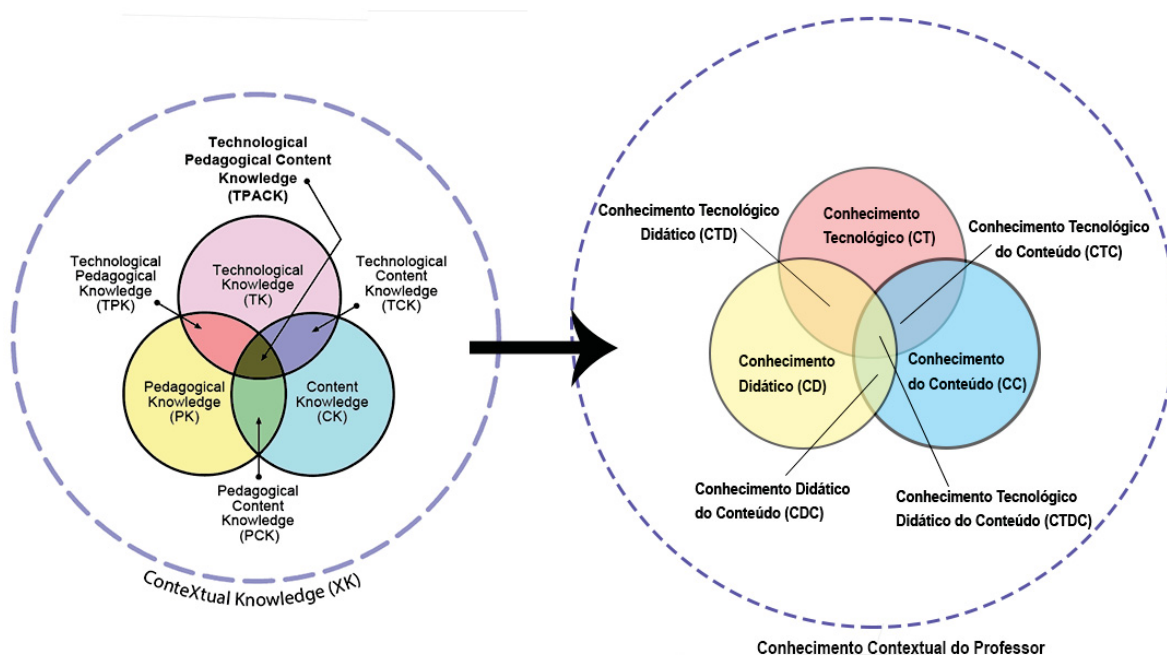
Technological Pedagogical Content Knowledge (TPACK)

Technological Pedagogical Knowledge (TPK)

Technological Knowledge (TK)

Technological Content Knowledge (TCK)

Pedagogical Knowledge (PK)

Content Knowledge (CK)

Pedagogical Content Knowledge (PCK)

ConteXtual Knowledge (XK)

Conhecimento Tecnológico Didático (CTD)

Conhecimento Tecnológico (CT)

Conhecimento Tecnológico do Conteúdo (CTC)

Conhecimento Didático (CD)

Conhecimento do Conteúdo (CC)

Conhecimento Didático do Conteúdo (CDC)

Conhecimento Tecnológico Didático do Conteúdo (CTDC)

Conhecimento Contextual do Professor